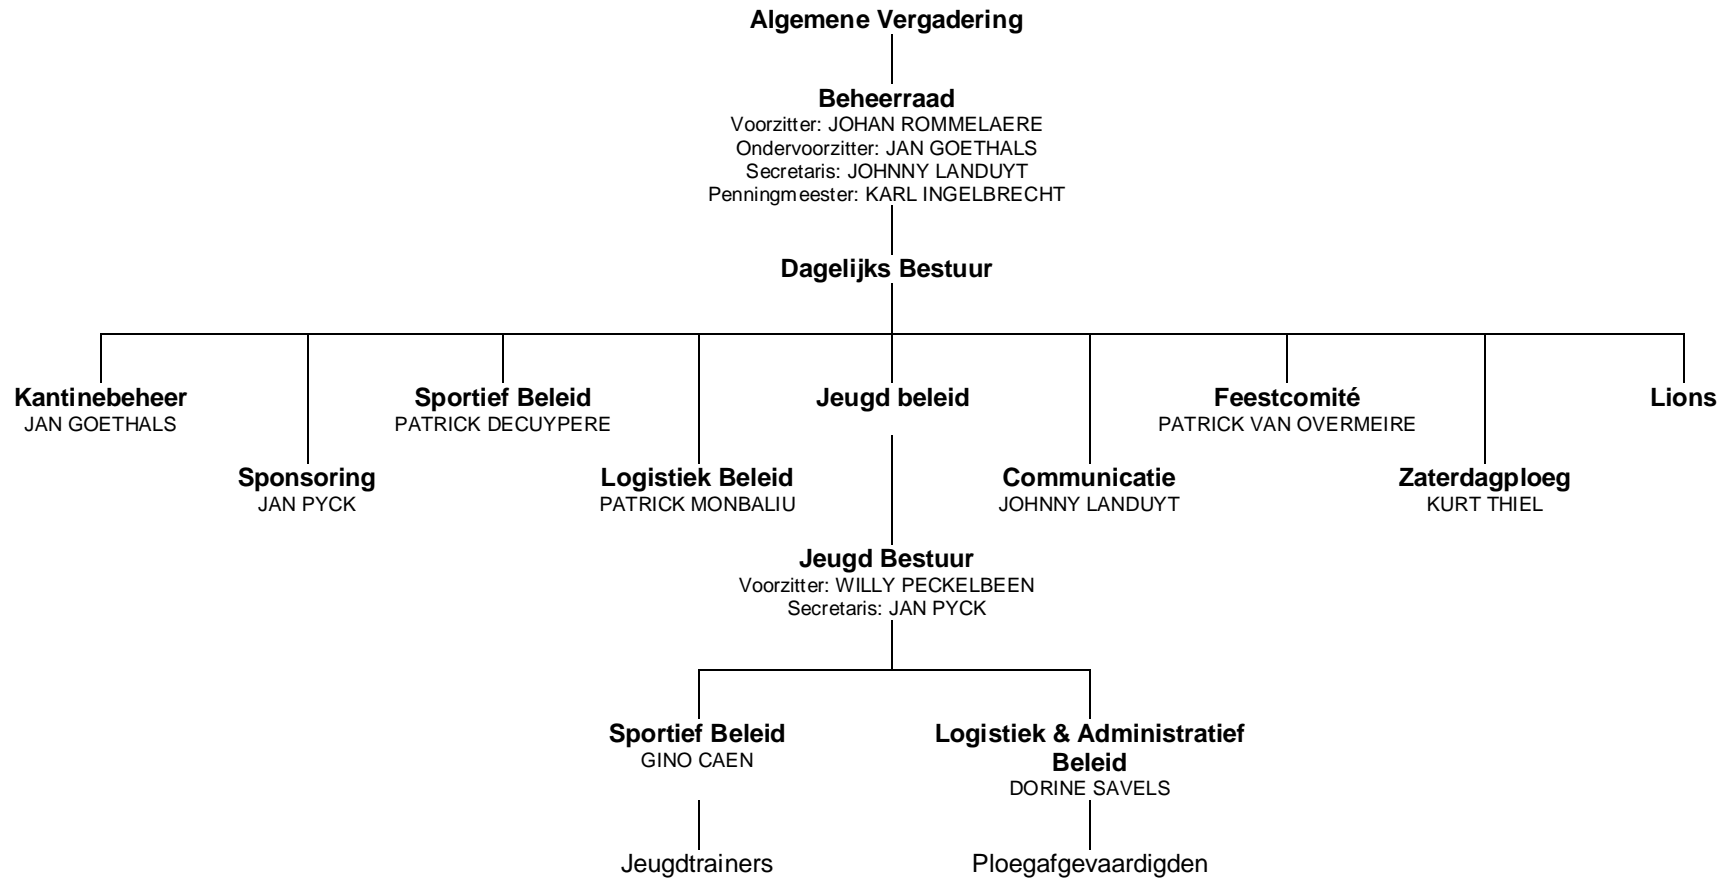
Algemene Vergadering

Beheerraad
Voorzitter: JOHAN ROMMELAERE
Ondervoorzitter: JAN GOETHALS
Secretaris: JOHNNY LANDUYT
Penningmeester: KARL INGELBRECHT

Dagelijks Bestuur

Kantinebeheer
JAN GOETHALS

Sponsoring
JAN PYCK

Sportief Beleid
PATRICK DECUYPERE

Logistiek Beleid
PATRICK MONBALIU

Jeugd beleid

Communicatie
JOHNNY LANDUYT

Feestcomité
PATRICK VAN OVERMEIRE

Zaterdagploeg
KURT THIEL

Lions

Jeugd Bestuur
Voorzitter: WILLY PECKELBEEN
Secretaris: JAN PYCK

Sportief Beleid
GINO CAEN

Logistiek & Administratief Beleid
DORINE SAVELS

Jeugdtrainers

Ploegafgevaardigden